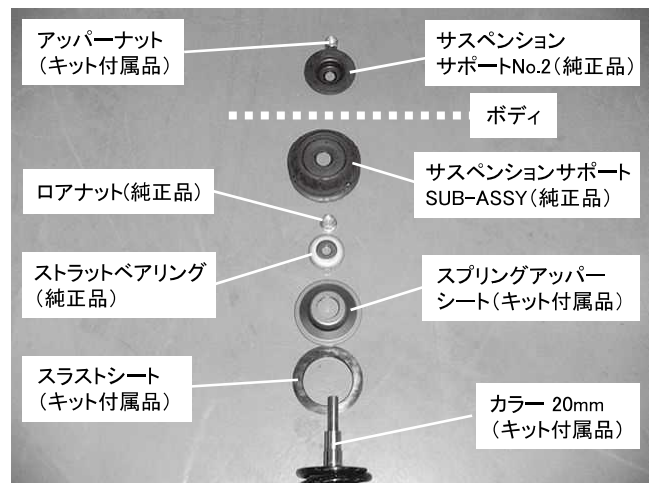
アッパーナット
（キット付属品）

サスペンション
サポートNo.2（純正品）

ボディ

サスペンションサポート
SUB-ASSY（純正品）

ロアナット(純正品)

ストラットベアリング
（純正品）

スプリングアッパー
シート（キット付属品）

スラストシート
（キット付属品）

カラー 20mm
（キット付属品）